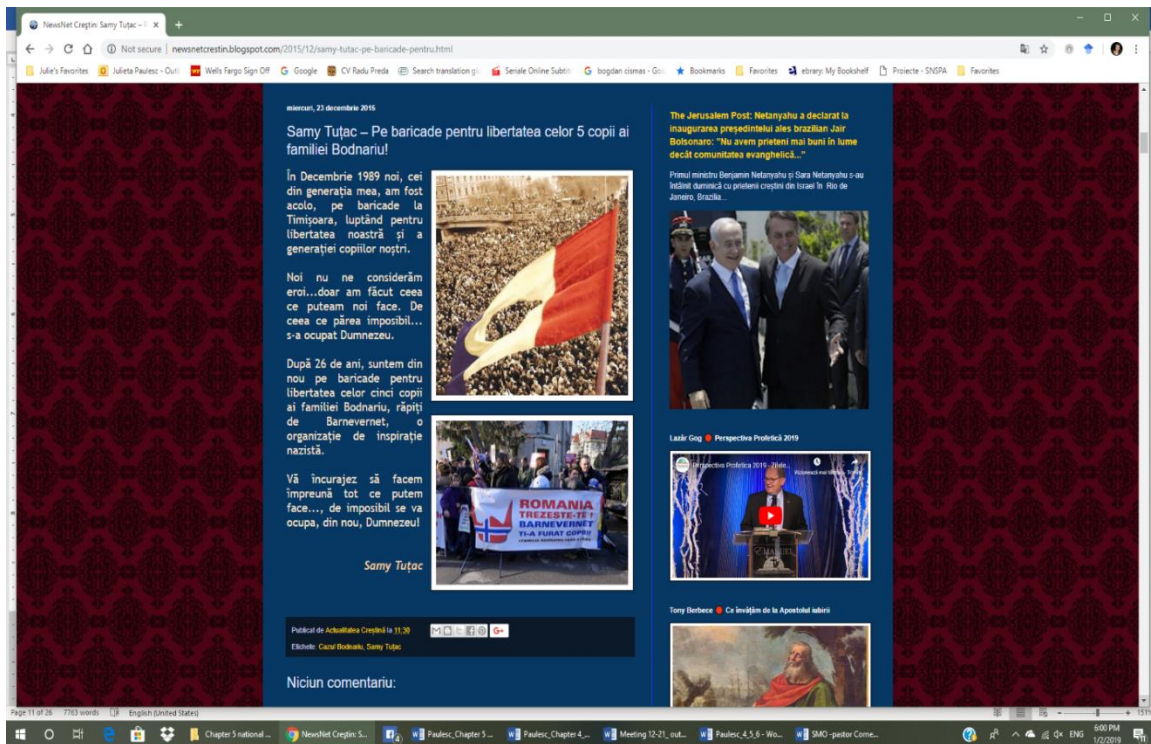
NewsNet Creştin: Samy Tuţac – P ×

Not secure | newsnetcrestin.blogspot.com/2015/12/samy-tutac-pe-baricade-pentru.html

Julie's Favorites | Julieta Paulesc - Outl | Wells Fargo Sign Off | Google | CV Radu Preda | Search translation | Seriale Online Subtit | bogdan cismas - Goo | Bookmarks | Favorites | ebrary: My Bookshelf | Proiecte - SNSPA | Favorites

miercuri, 23 decembrie 2015

Samy Tuţac – Pe baricade pentru libertatea celor 5 copii ai familiei Bodnariu!

În Decembrie 1989 noi, cei din generaţia mea, am fost acolo, pe baricade la Timişoara, luptând pentru libertatea noastră şi a generaţiei copiilor noştri.

Noi nu ne considerăm eroi...doar am făcut ceea ce puteam noi face. De ceea ce părea imposibil... s-a ocupat Dumnezeu.

După 26 de ani, suntem din nou pe baricade pentru libertatea celor cinci copii ai familiei Bodnariu, răpiţi de Barnevernet, o organizaţie de inspiraţie nazistă.

Vă încurajez să facem împreună tot ce putem face..., de imposibil se va ocupa, din nou, Dumnezeu!

Samy Tuţac

ROMANIA TREZESTE-TE! BARNEVERNET TI-A FURAT COPIII

Publicat de Actualitatea Creştină la 11:30

Etichete: Cazul Bodnariu, Samy Tuţac

Niciun comentariu:

The Jerusalem Post: Netanyahu a declarat la inaugurarea preşedintelui ales brazilian Jair Bolsonaro: "Nu avem prieteni mai buni în lume decât comunitatea evanghelică..."

Primul ministru Benjamin Netanyahu şi Sara Netanyahu s-au întâlnit duminică cu prietenii creştini din Israel în Rio de Janeiro, Brazilia...

Lazăr Gog ● Perspectiva Profetică 2019

Perspectiva Profetica 2019 - Zilele...

Tony Berbece ● Ce învăţăm de la Apostolul iubirii

Page 11 of 26 7763 words English (United States)

Chapter 5 national ... | NewsNet Creştin: S... | Paulesc_Chapter 5 ... | Paulesc_Chapter 4_... | Meeting 12-21_out... | Paulesc_4_5_6 - Wo... | SMO -pastor Corne...

ENG 6:00 PM 1/2/2019